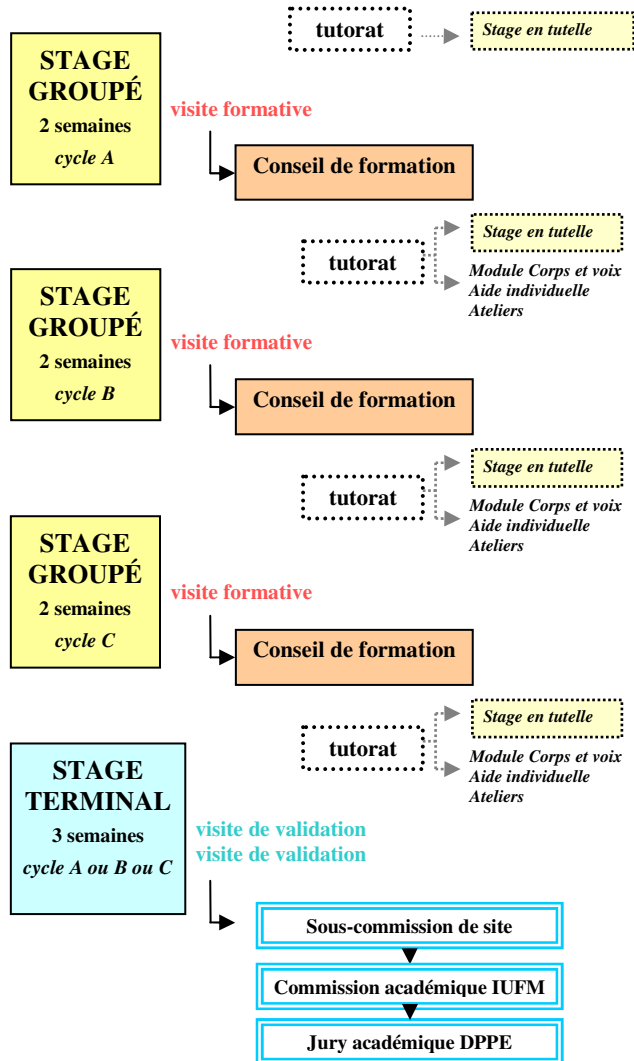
tutorat

Stage en tutelle

STAGE GROUPÉ
2 semaines
cycle A

visite formative

Conseil de formation

tutorat

Stage en tutelle

Module Corps et voix
Aide individuelle
Ateliers

STAGE GROUPÉ
2 semaines
cycle B

visite formative

Conseil de formation

tutorat

Stage en tutelle

Module Corps et voix
Aide individuelle
Ateliers

STAGE GROUPÉ
2 semaines
cycle C

visite formative

Conseil de formation

tutorat

Stage en tutelle

Module Corps et voix
Aide individuelle
Ateliers

STAGE TERMINAL
3 semaines
cycle A ou B ou C

visite de validation
visite de validation

Sous-commission de site

Commission académique IUFM

Jury académique DPPE